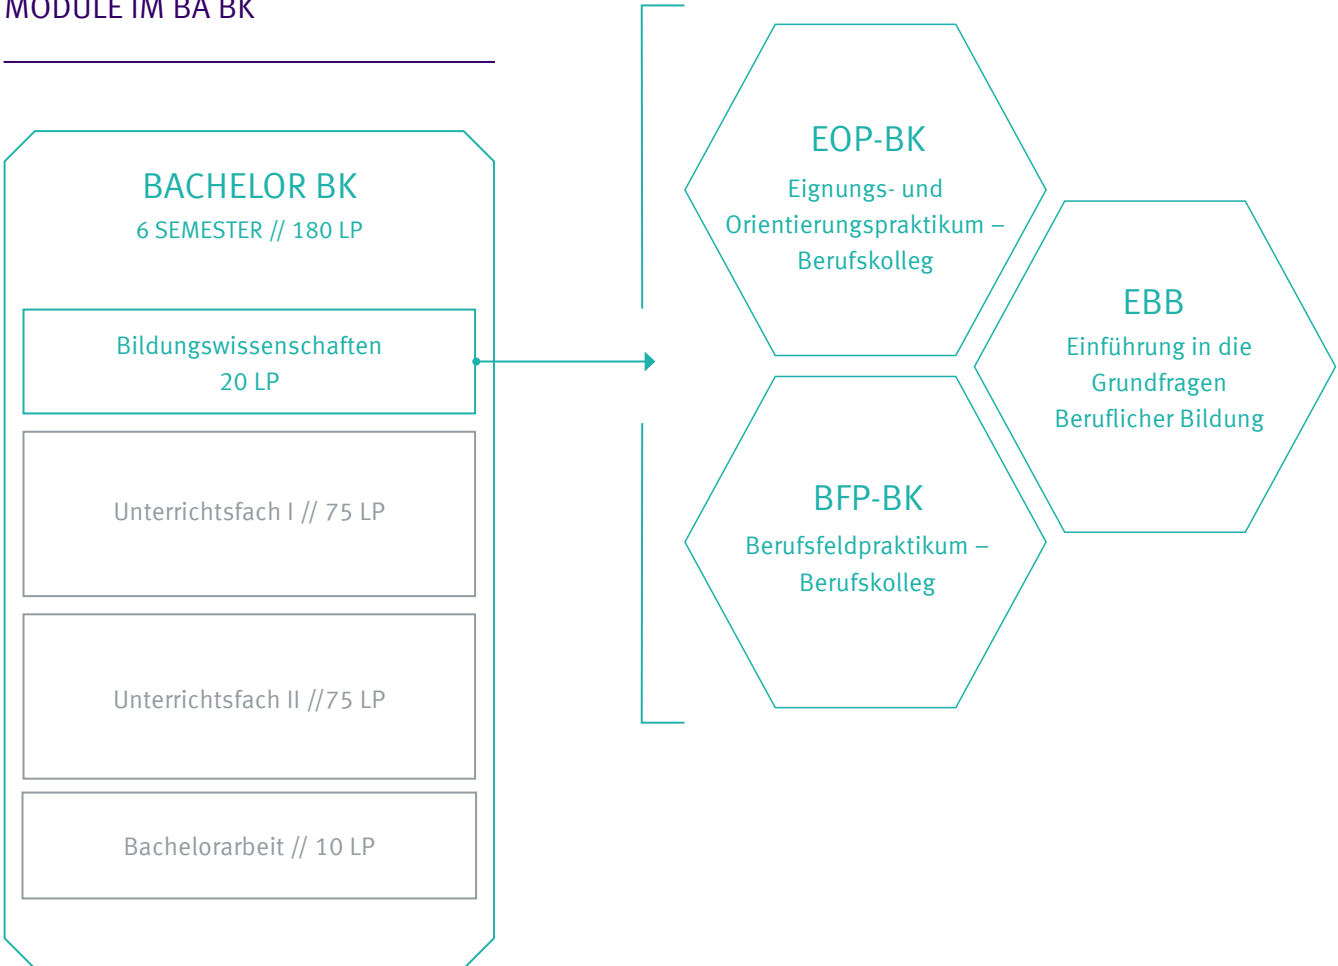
MODULE IM BA BK

BACHELOR BK
6 SEMESTER // 180 LP

Bildungswissenschaften
20 LP

Unterrichtsfach I // 75 LP

Unterrichtsfach II //75 LP

Bachelorarbeit // 10 LP

EOP-BK
Eignungs- und Orientierungspraktikum – Berufskolleg

EBB
Einführung in die Grundfragen Beruflicher Bildung

BFP-BK
Berufsfeldpraktikum – Berufskolleg